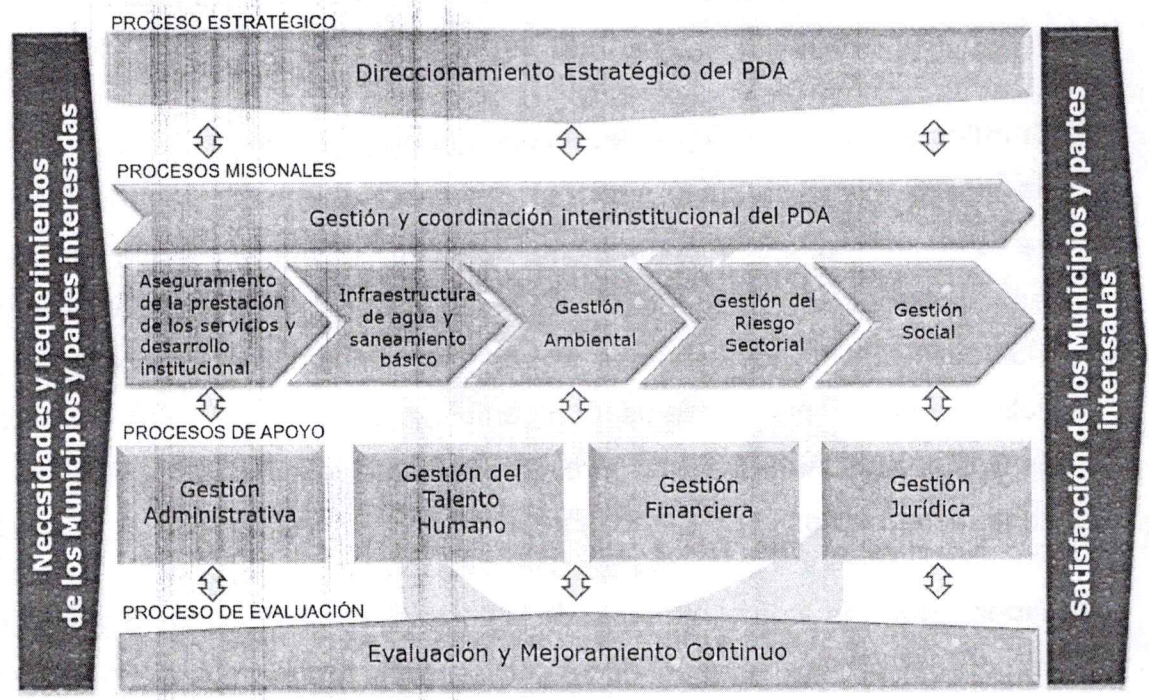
Necesidades y requerimientos de los Municipios y partes interesadas

PROCESO ESTRATÉGICO

Direccionamiento Estratégico del PDA

PROCESOS MISIONALES

Gestión y coordinación interinstitucional del PDA

Aseguramiento de la prestación de los servicios y desarrollo institucional

Infraestructura de agua y saneamiento básico

Gestión Ambiental

Gestión del Riesgo Sectorial

Gestión Social

PROCESOS DE APOYO

Gestión Administrativa

Gestión del Talento Humano

Gestión Financiera

Gestión Jurídica

PROCESO DE EVALUACIÓN

Evaluación y Mejoramiento Continuo

Satisfacción de los Municipios y partes interesadas